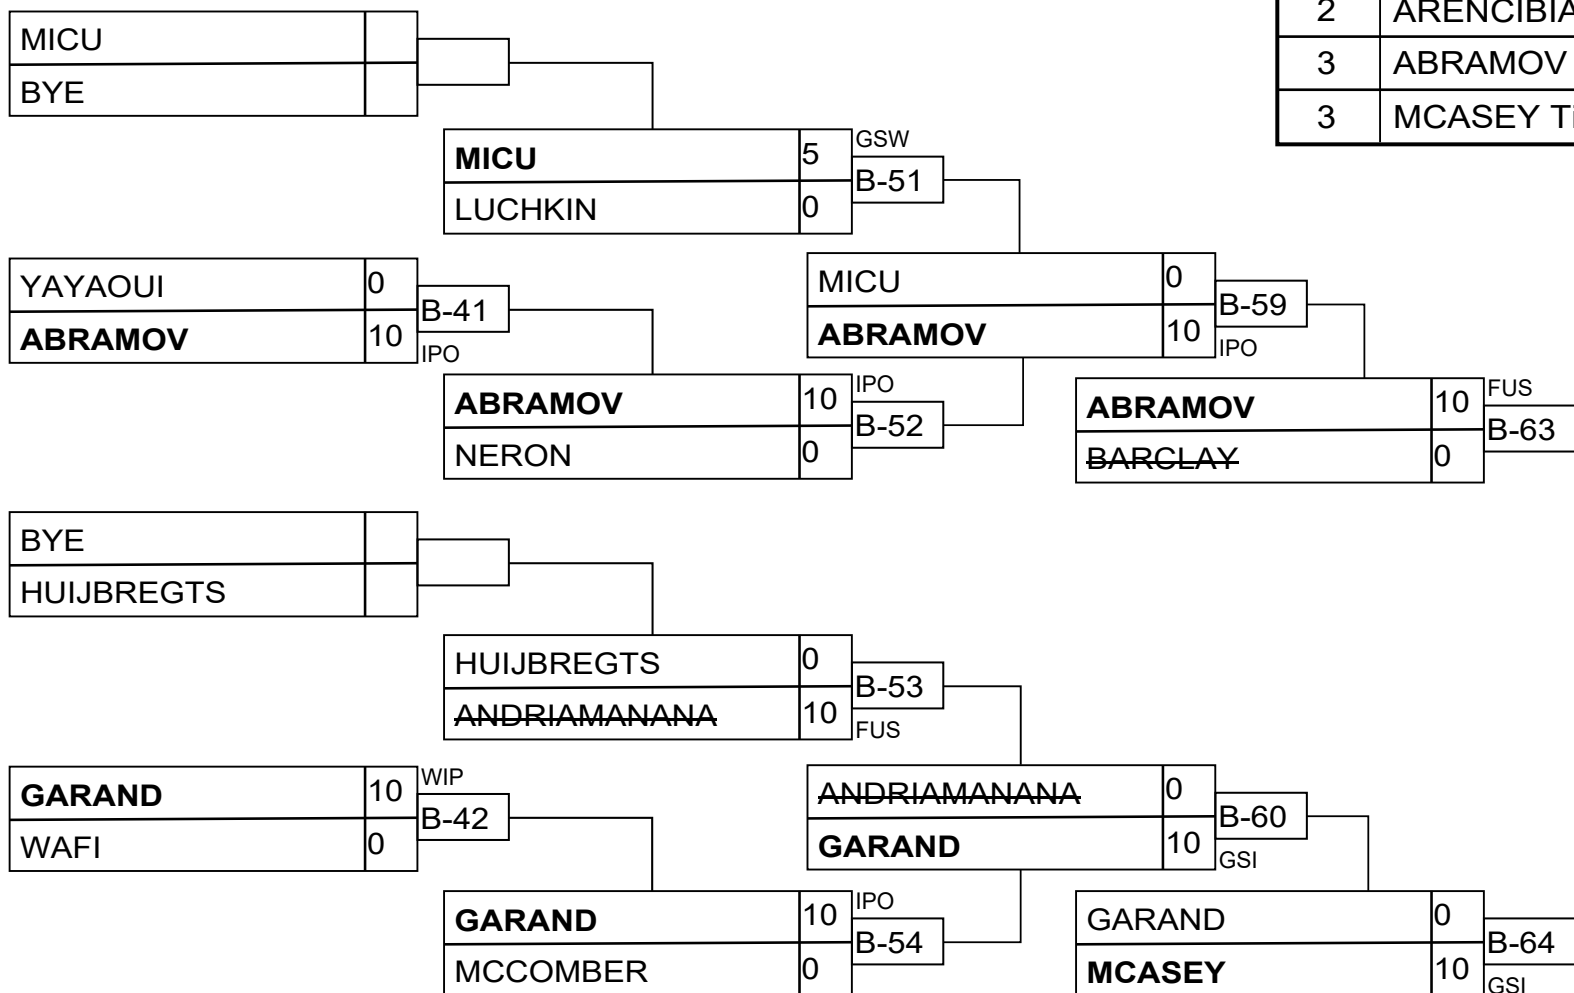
| 2 | ARENCIBIA |
|---|---|
| 3 | ABRAMOV |
| 3 | MCASEY T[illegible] |

MICU
BYE

MICU 5
LUCHKIN 0
GSW
B-51

YAYAOUI 0
ABRAMOV 10
B-41
IPO

MICU 0
ABRAMOV 10
B-59
IPO

ABRAMOV 10
NERON 0
IPO
B-52

ABRAMOV 10
BARCLAY 0
FUS
B-63

BYE
HUIJBREGTS

HUIJBREGTS 0
ANDRIAMANANA 10
B-53
FUS

GARAND 10
WAFI 0
WIP
B-42

ANDRIAMANANA 0
GARAND 10
B-60
GSI

GARAND 10
MCCOMBER 0
IPO
B-54

GARAND 0
MCASEY 10
B-64
GSI